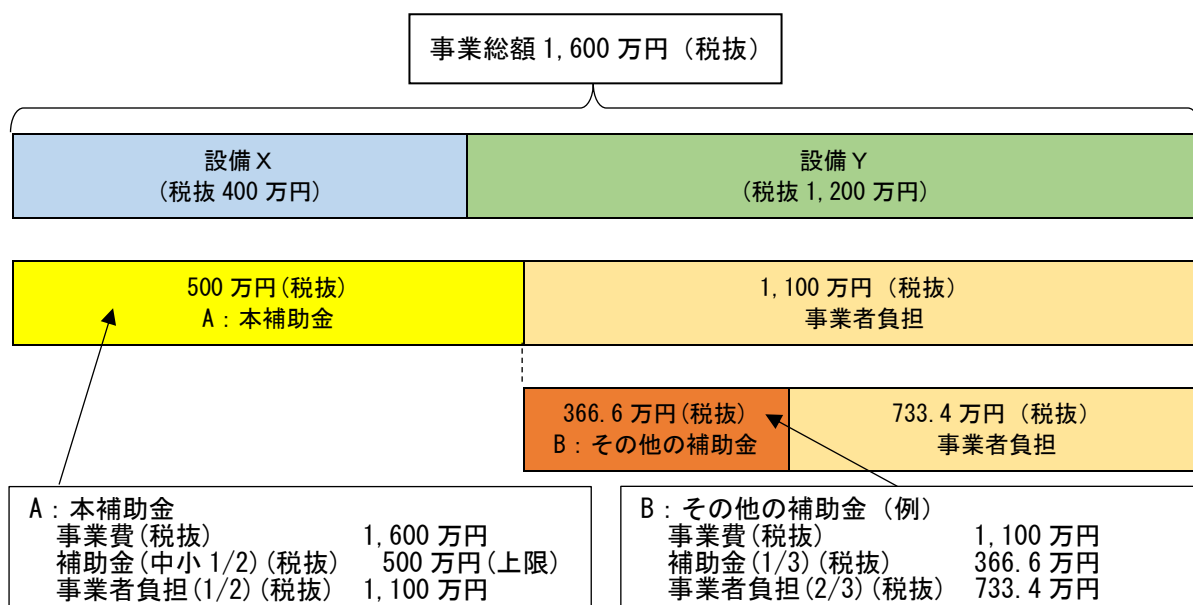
事業総額 1,600 万円（税抜）

設備 X
（税抜 400 万円）

設備 Y
（税抜 1,200 万円）

500 万円(税抜)
A：本補助金

1,100 万円（税抜）
事業者負担

366.6 万円(税抜)
B：その他の補助金

733.4 万円（税抜）
事業者負担

A：本補助金
事業費(税抜) 1,600 万円
補助金(中小 1/2)(税抜) 500 万円(上限)
事業者負担(1/2)(税抜) 1,100 万円

B：その他の補助金（例）
事業費(税抜) 1,100 万円
補助金(1/3)(税抜) 366.6 万円
事業者負担(2/3)(税抜) 733.4 万円